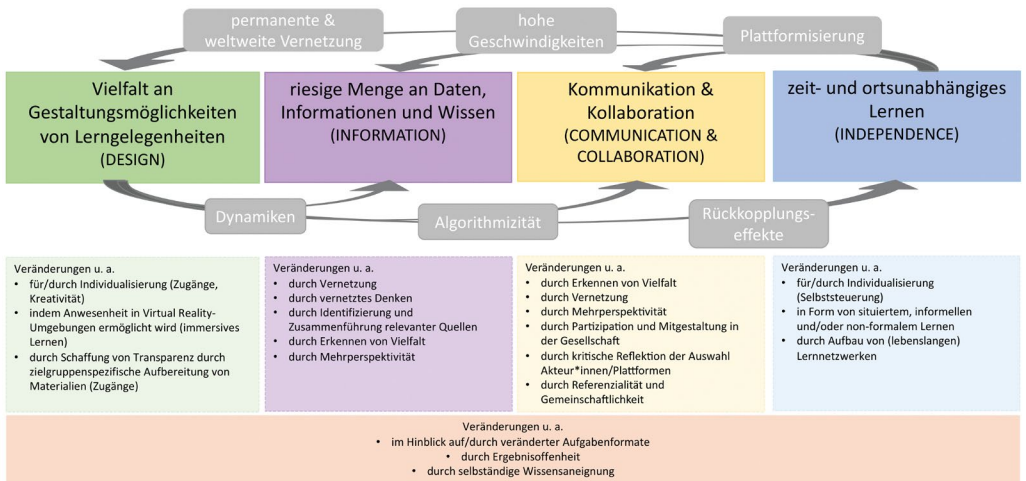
permanente & weltweite Vernetzung

hohe Geschwindigkeiten

Plattformisierung

Vielfalt an Gestaltungsmöglichkeiten von Lerngelegenheiten (DESIGN)

riesige Menge an Daten, Informationen und Wissen (INFORMATION)

Kommunikation & Kollaboration (COMMUNICATION & COLLABORATION)

zeit- und ortsunabhängiges Lernen (INDEPENDENCE)

Dynamiken

Algorithmizität

Rückkopplungseffekte

Veränderungen u. a.
• für/durch Individualisierung (Zugänge, Kreativität)
• indem Anwesenheit in Virtual Reality-Umgebungen ermöglicht wird (immersives Lernen)
• durch Schaffung von Transparenz durch zielgruppenspezifische Aufbereitung von Materialien (Zugänge)

Veränderungen u. a.
• durch Vernetzung
• durch vernetztes Denken
• durch Identifizierung und Zusammenführung relevanter Quellen
• durch Erkennen von Vielfalt
• durch Mehrperspektivität

Veränderungen u. a.
• durch Erkennen von Vielfalt
• durch Vernetzung
• durch Mehrperspektivität
• durch Partizipation und Mitgestaltung in der Gesellschaft
• durch kritische Reflektion der Auswahl Akteur*innen/Plattformen
• durch Referenzialität und Gemeinschaftlichkeit

Veränderungen u. a.
• für/durch Individualisierung (Selbststeuerung)
• in Form von situiertem, informellen und/oder non-formalem Lernen
• durch Aufbau von (lebenslangen) Lernnetzwerken

Veränderungen u. a.
• im Hinblick auf/durch veränderter Aufgabenformate
• durch Ergebnisoffenheit
• durch selbständige Wissensaneignung